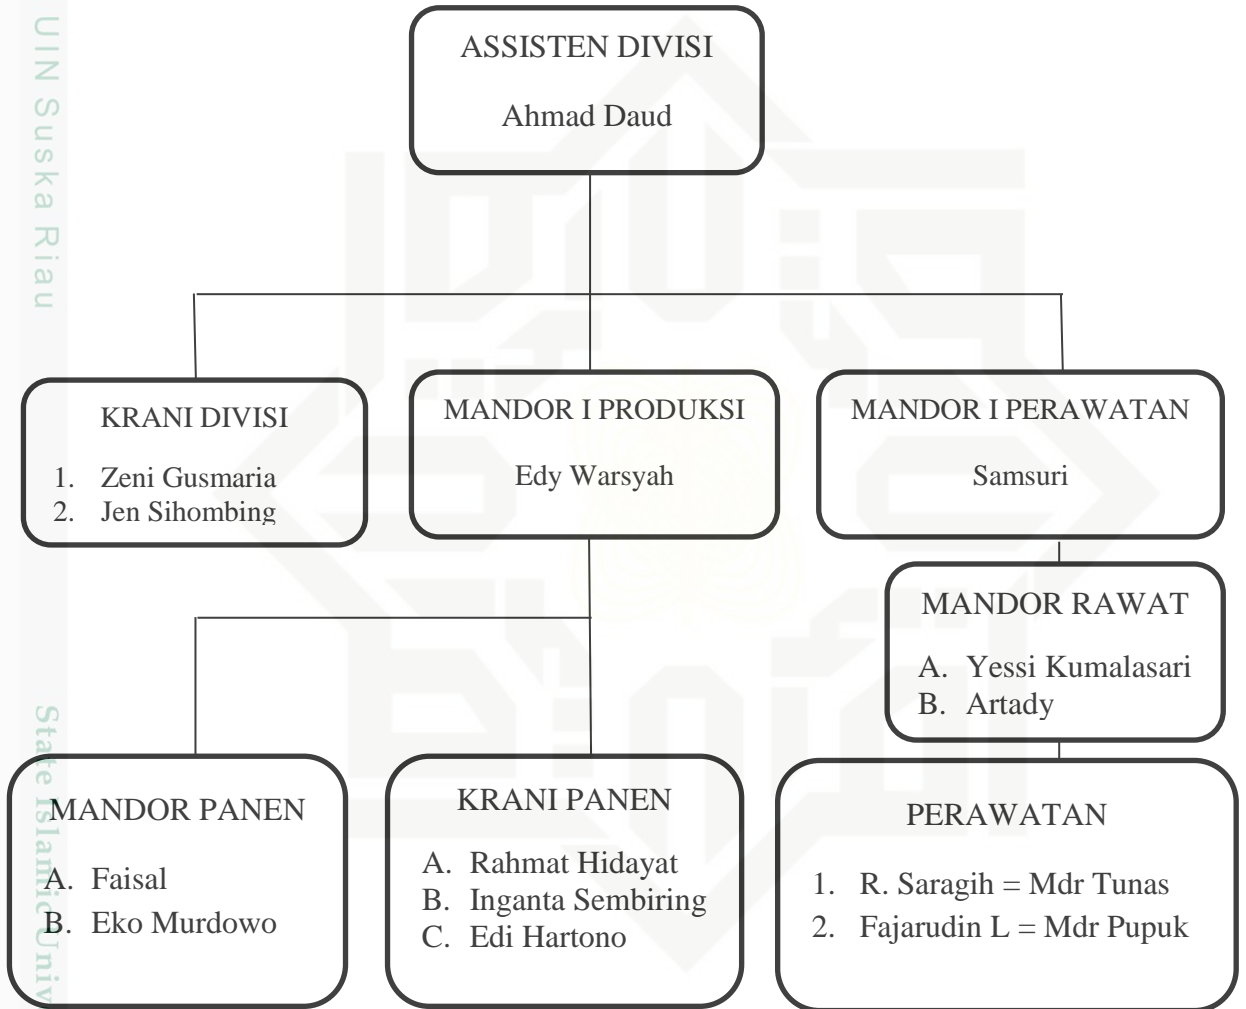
UIN Suska Riau

ASSISTEN DIVISI

Ahmad Daud

KRANI DIVISI

1. Zeni Gusmaria
2. Jen Sihombing

MANDOR I PRODUKSI

Edy Warsyah

MANDOR I PERAWATAN

Samsuri

MANDOR RAWAT

A. Yessi Kumalasari
B. Artady

MANDOR PANEN

A. Faisal
B. Eko Murdowo

KRANI PANEN

A. Rahmat Hidayat
B. Inganta Sembiring
C. Edi Hartono

PERAWATAN

1. R. Saragih = Mdr Tunas
2. Fajarudin L = Mdr Pupuk

State Islamic Univ